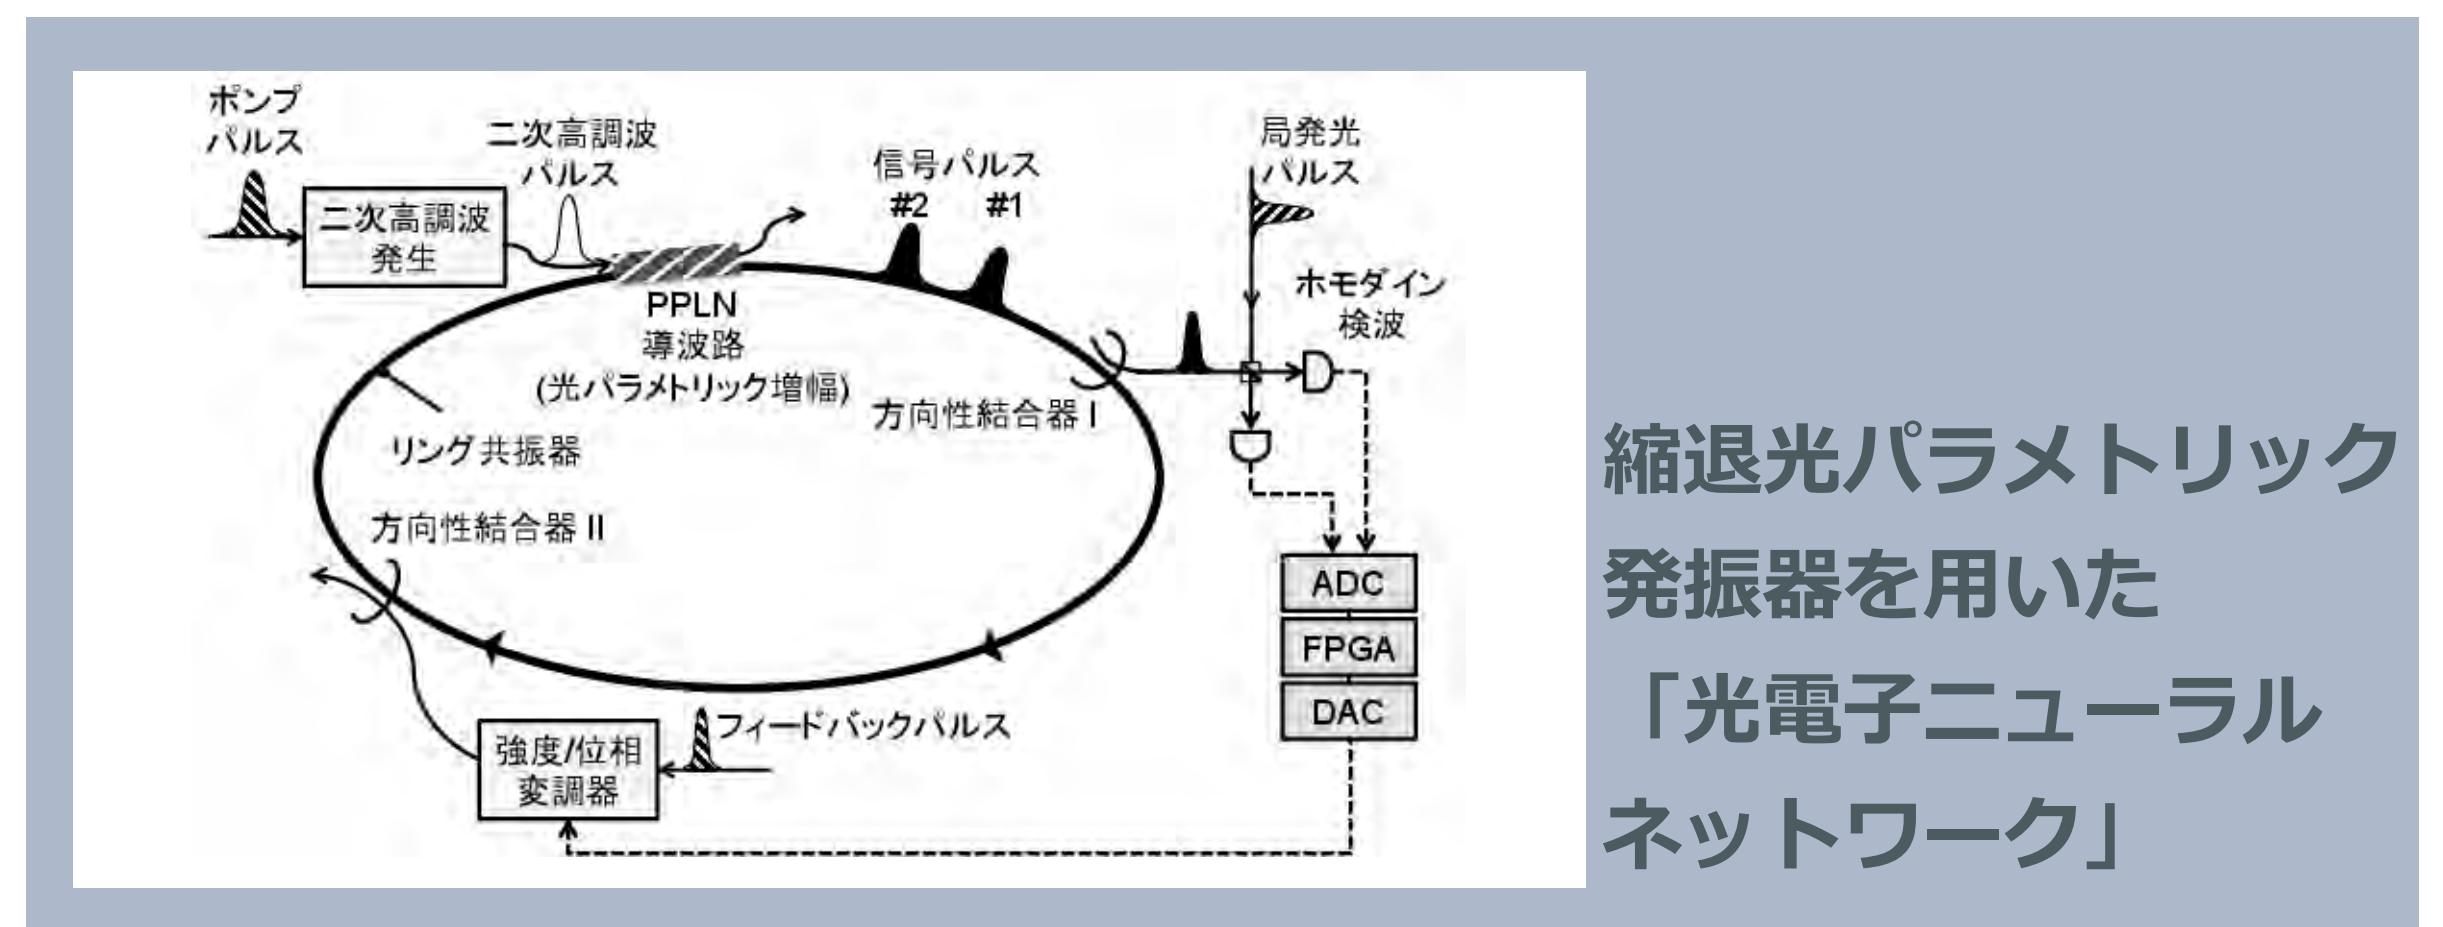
ポンプ
パルス

二次高調波
発生

二次高調波
パルス

信号パルス
#2 #1

局発光
パルス

ホモダイン
検波

PPLN
導波路
(光パラメトリック増幅)

方向性結合器 I

リング共振器

方向性結合器 II

ADC
FPGA
DAC

強度/位相
変調器

フィードバックパルス

縮退光パラメトリック発振器を用いた「光電子ニューラルネットワーク」